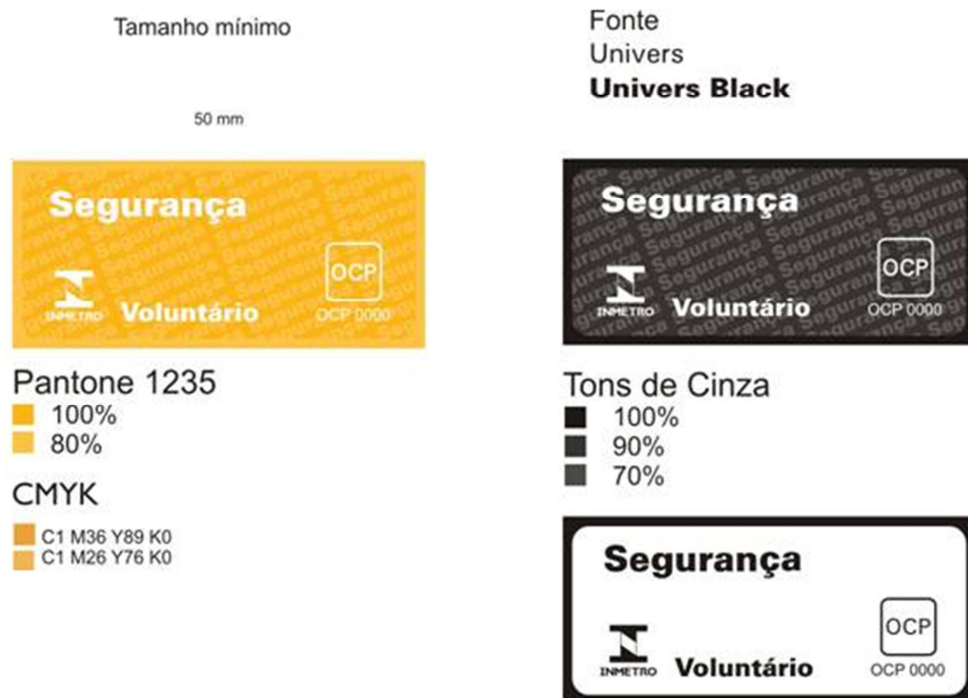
Tamanho mínimo

50 mm

Segurança

INMETRO Voluntário

OCP

OCP 0000

Pantone 1235

100%

80%

CMYK

C1 M36 Y89 K0

C1 M26 Y76 K0

Fonte

Univers

**Univers Black**

Segurança

INMETRO Voluntário

OCP

OCP 0000

Tons de Cinza

100%

90%

70%

Segurança

INMETRO Voluntário

OCP

OCP 0000